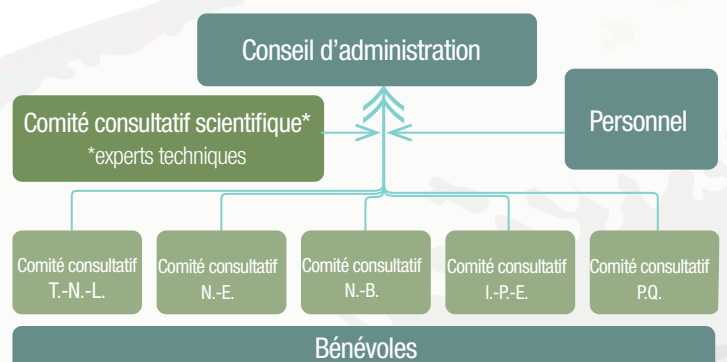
Conseil d'administration

Comité consultatif scientifique*
*experts techniques

Personnel

Comité consultatif T.-N.-L.

Comité consultatif N.-E.

Comité consultatif N.-B.

Comité consultatif I.-P.-E.

Comité consultatif P.Q.

Bénévoles